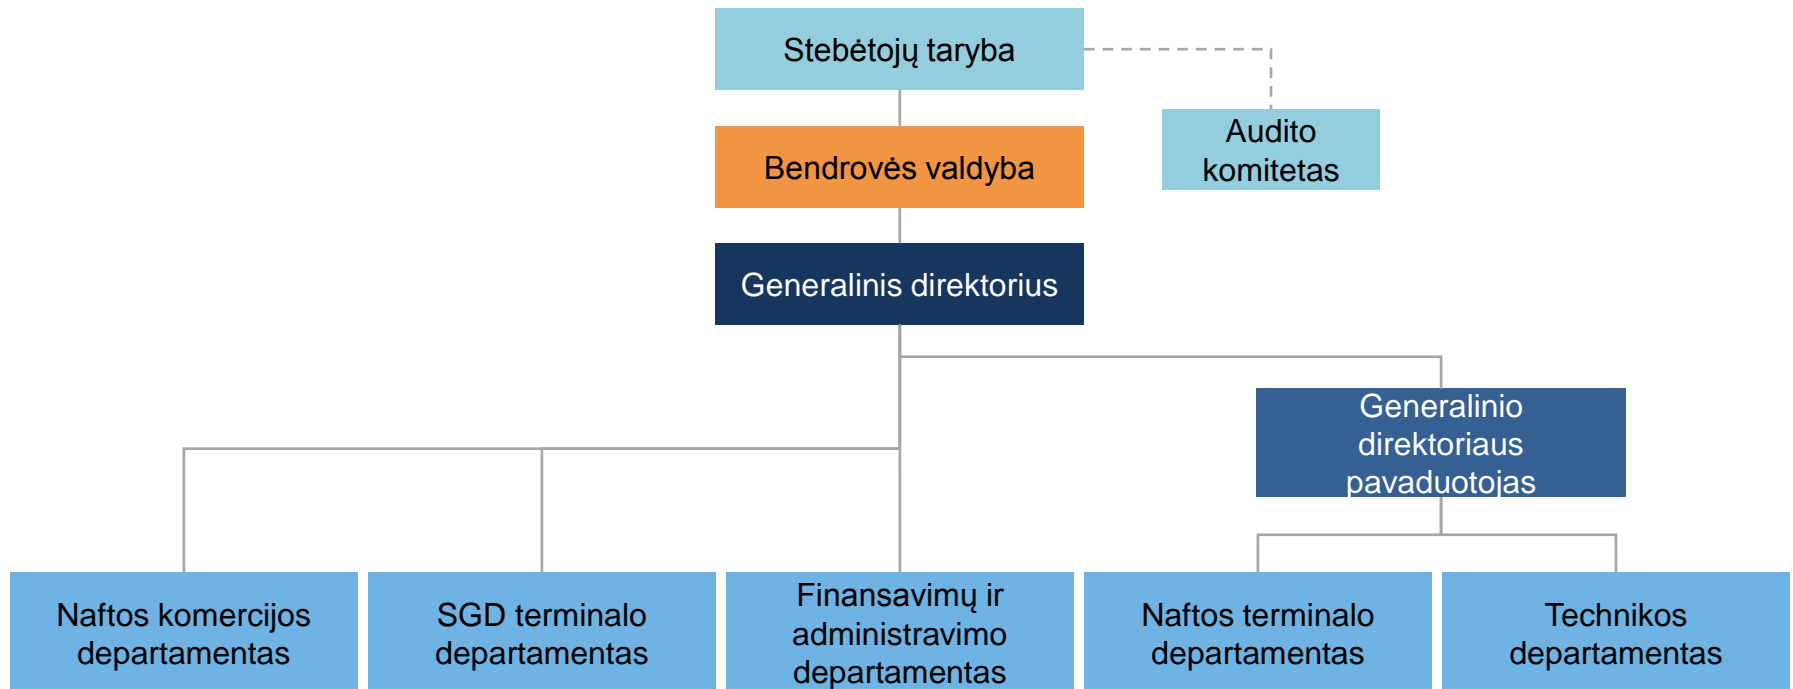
Stebėtojų taryba

Audito komitetas

Bendrovės valdyba

Generalinis direktorius

Generalinio direktoriaus pavaduotojas

Naftos komercijos departamentas

SGD terminalo departamentas

Finansavimų ir administravimo departamentas

Naftos terminalo departamentas

Technikos departamentas